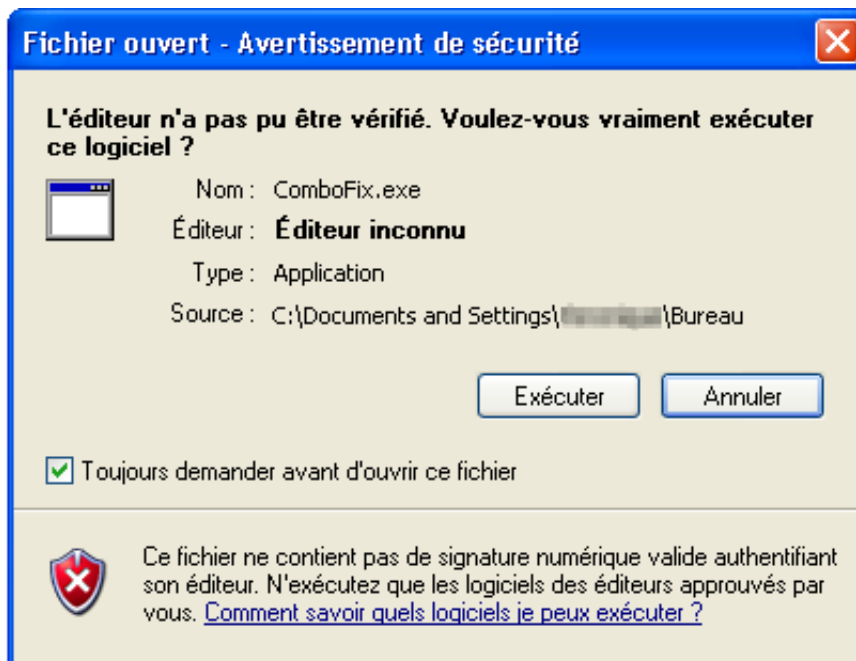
Fichier ouvert - Avertissement de sécurité

L'éditeur n'a pas pu être vérifié. Voulez-vous vraiment exécuter ce logiciel ?

Nom : ComboFix.exe
Éditeur : Éditeur inconnu
Type : Application
Source : C:\Documents and Settings\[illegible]\Bureau

Exécuter
Annuler

Toujours demander avant d'ouvrir ce fichier

Ce fichier ne contient pas de signature numérique valide authentifiant son éditeur. N'exécutez que les logiciels des éditeurs approuvés par vous. Comment savoir quels logiciels je peux exécuter ?